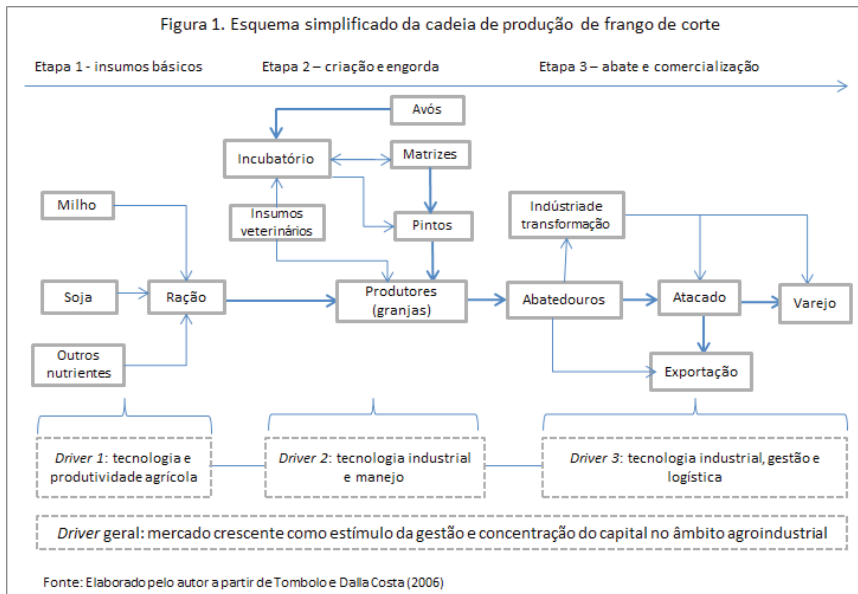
Figura 1. Esquema simplificado da cadeia de produção de frango de corte

Etapa 1 - insumos básicos

Etapa 2 – criação e engorda

Etapa 3 – abate e comercialização

Avós

Incubatório

Matrizes

Milho

Insumos veterinários

Pintos

Indústriade transformação

Soja

Ração

Produtores (granjas)

Abatedouros

Atacado

Varejo

Outros nutrientes

Exportação

Driver 1: tecnologia e produtividade agrícola

Driver 2: tecnologia industrial e manejo

Driver 3: tecnologia industrial, gestão e logística

Driver geral: mercado crescente como estímulo da gestão e concentração do capital no âmbito agroindustrial

Fonte: Elaborado pelo autor a partir de Tombolo e Dalla Costa (2006)